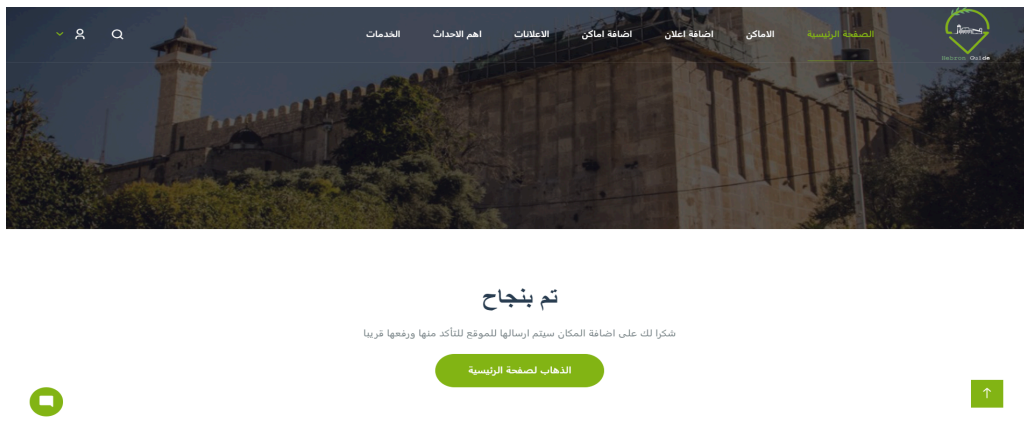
Hebron Guide

الصفحة الرئيسية

الاماكن

اضافة اعلان

اضافة اماكن

الاعلانات

اهم الاحداث

الخدمات

تم بنجاح

شكرا لك على اضافة المكان سيتم ارسالها للموقع للتأكد منها ورفعها قريبا

الذهاب لصفحة الرئيسية